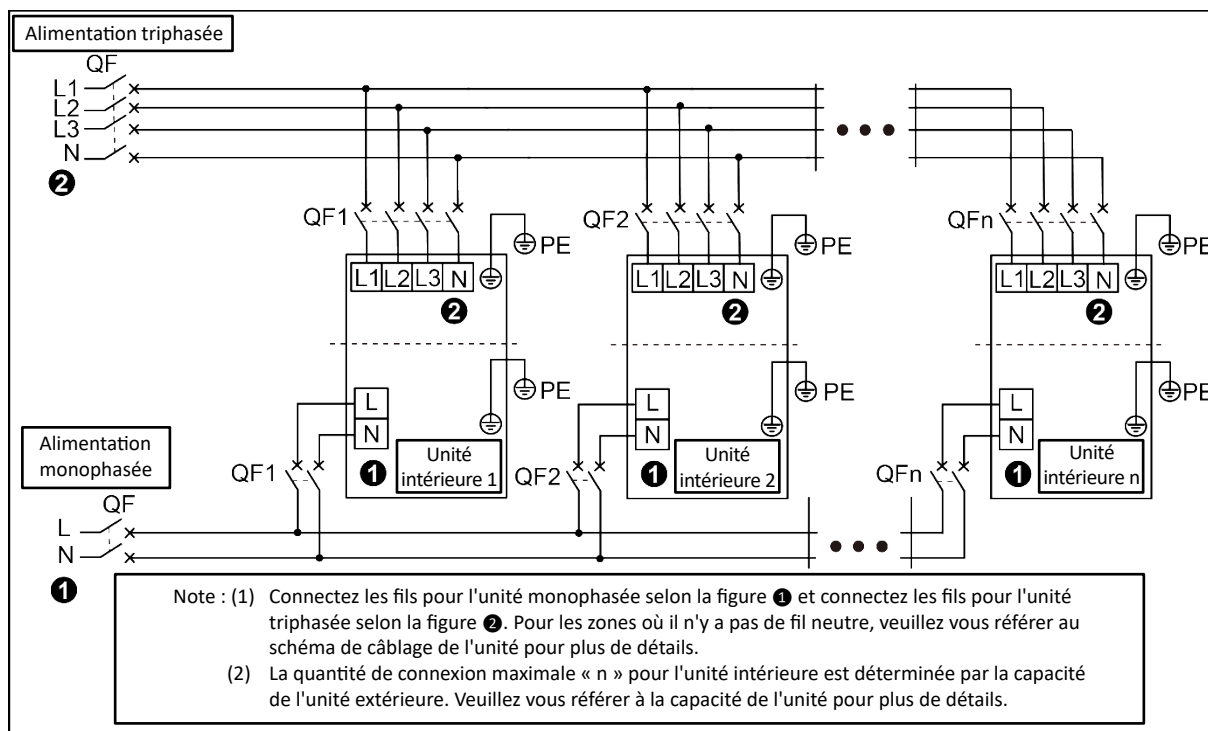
Alimentation triphasée

QF

L1
L2
L3
N

❷

QF1
PE
L1 L2 L3 N
❷
PE
L
N
Unité intérieure 1
❶
QF1

QF2
PE
L1 L2 L3 N
❷
PE
L
N
Unité intérieure 2
❶
QF2

QFn
PE
L1 L2 L3 N
❷
PE
L
N
Unité intérieure n
❶
QFn

Alimentation monophasée

QF
L
N
❶

Note : (1) Connectez les fils pour l'unité monophasée selon la figure ❶ et connectez les fils pour l'unité triphasée selon la figure ❷. Pour les zones où il n'y a pas de fil neutre, veuillez vous référer au schéma de câblage de l'unité pour plus de détails.
(2) La quantité de connexion maximale « n » pour l'unité intérieure est déterminée par la capacité de l'unité extérieure. Veuillez vous référer à la capacité de l'unité pour plus de détails.